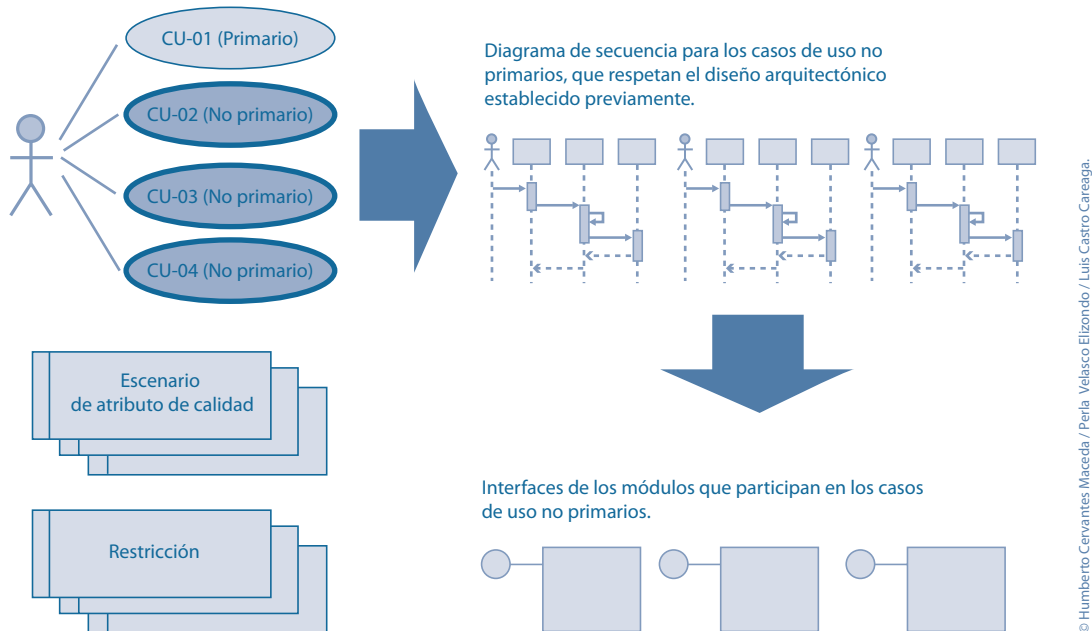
CU-01 (Primario)

CU-02 (No primario)

CU-03 (No primario)

CU-04 (No primario)

Diagrama de secuencia para los casos de uso no primarios, que respetan el diseño arquitectónico establecido previamente.

Escenario de atributo de calidad

Restricción

Interfaces de los módulos que participan en los casos de uso no primarios.

© Humberto Cervantes Maceda / Perla Velasco Elizondo / Luis Castro Careaga.